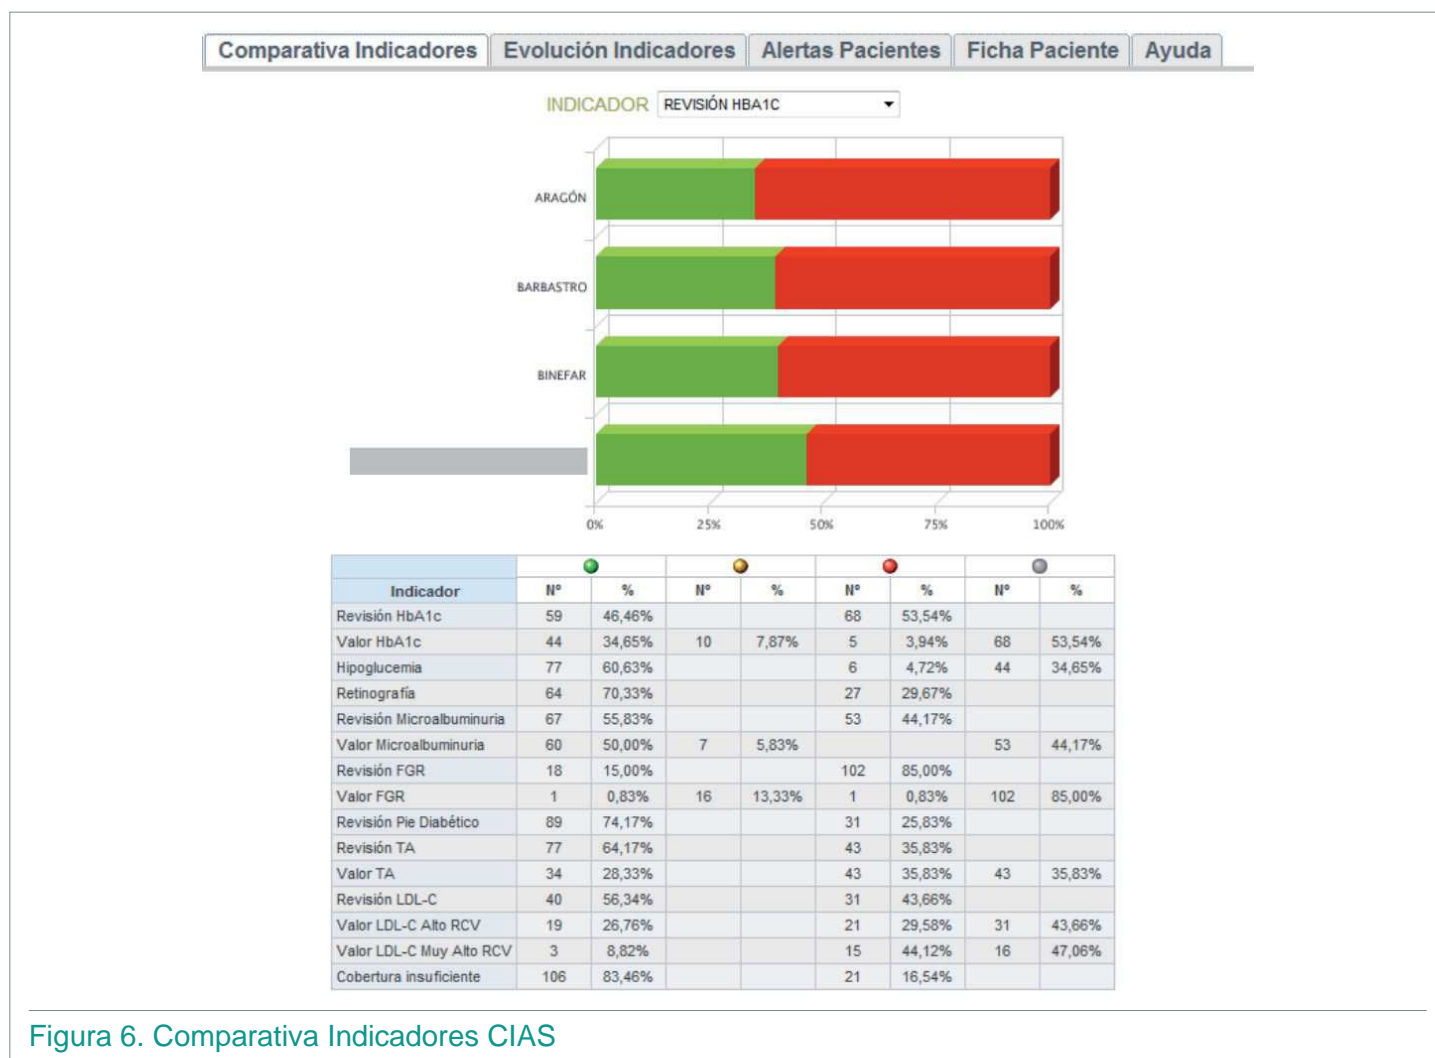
Comparativa Indicadores | Evolución Indicadores | Alertas Pacientes | Ficha Paciente | Ayuda

INDICADOR REVISIÓN HBA1C

ARAGÓN
BARBASTRO
BINEFAR

0% 25% 50% 75% 100%

| Indicador | Nº | % | Nº | % | Nº | % | Nº | % |
|---|---|---|---|---|---|---|---|---|
| Revisión HbA1c | 59 | 46,46% | | | 68 | 53,54% | | |
| Valor HbA1c | 44 | 34,65% | 10 | 7,87% | 5 | 3,94% | 68 | 53,54% |
| Hipoglucemia | 77 | 60,63% | | | 6 | 4,72% | 44 | 34,65% |
| Retinografía | 64 | 70,33% | | | 27 | 29,67% | | |
| Revisión Microalbuminuria | 67 | 55,83% | | | 53 | 44,17% | | |
| Valor Microalbuminuria | 60 | 50,00% | 7 | 5,83% | | | 53 | 44,17% |
| Revisión FGR | 18 | 15,00% | | | 102 | 85,00% | | |
| Valor FGR | 1 | 0,83% | 16 | 13,33% | 1 | 0,83% | 102 | 85,00% |
| Revisión Pie Diabético | 89 | 74,17% | | | 31 | 25,83% | | |
| Revisión TA | 77 | 64,17% | | | 43 | 35,83% | | |
| Valor TA | 34 | 28,33% | | | 43 | 35,83% | 43 | 35,83% |
| Revisión LDL-C | 40 | 56,34% | | | 31 | 43,66% | | |
| Valor LDL-C Alto RCV | 19 | 26,76% | | | 21 | 29,58% | 31 | 43,66% |
| Valor LDL-C Muy Alto RCV | 3 | 8,82% | | | 15 | 44,12% | 16 | 47,06% |
| Cobertura insuficiente | 106 | 83,46% | | | 21 | 16,54% | | |

Figura 6. Comparativa Indicadores CIAS